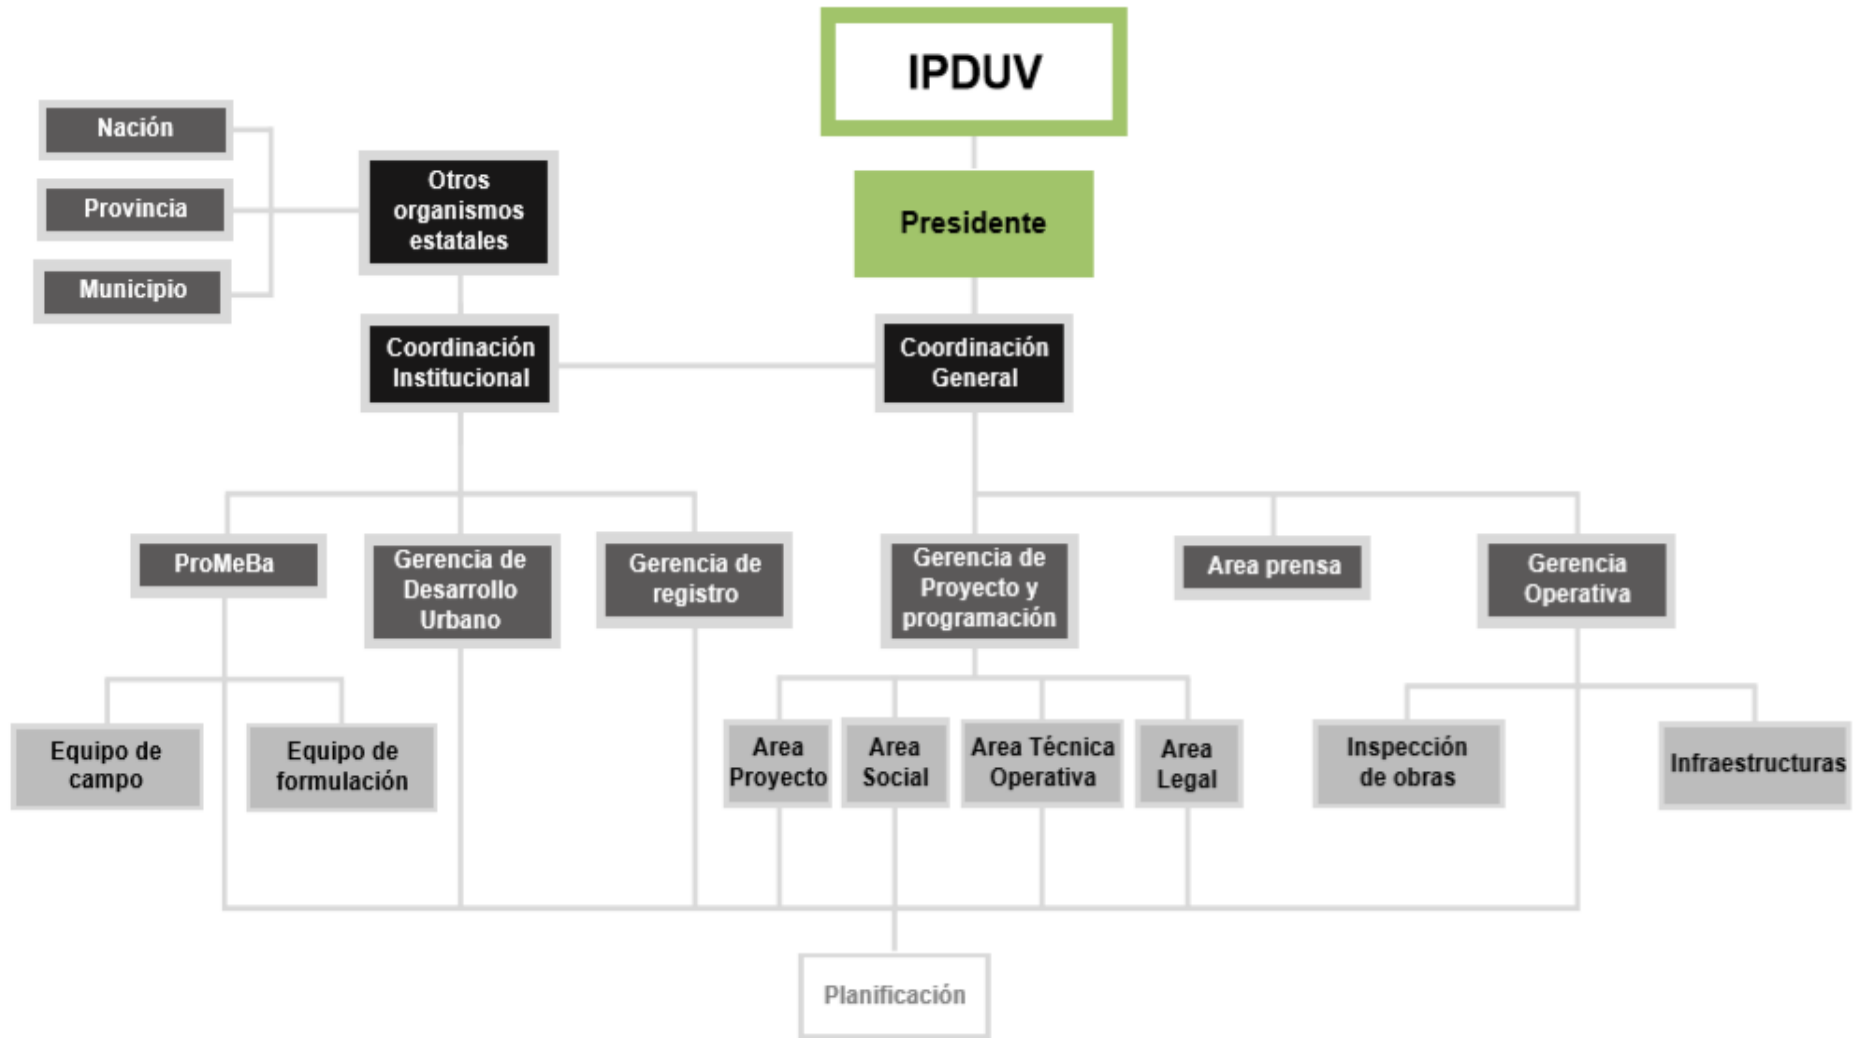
IPDUV

Nación

Provincia

Municipio

Otros organismos estatales

Presidente

Coordinación Institucional

Coordinación General

ProMeBa

Gerencia de Desarrollo Urbano

Gerencia de registro

Gerencia de Proyecto y programación

Area prensa

Gerencia Operativa

Equipo de campo

Equipo de formulación

Area Proyecto

Area Social

Area Técnica Operativa

Area Legal

Inspección de obras

Infraestructuras

Planificación